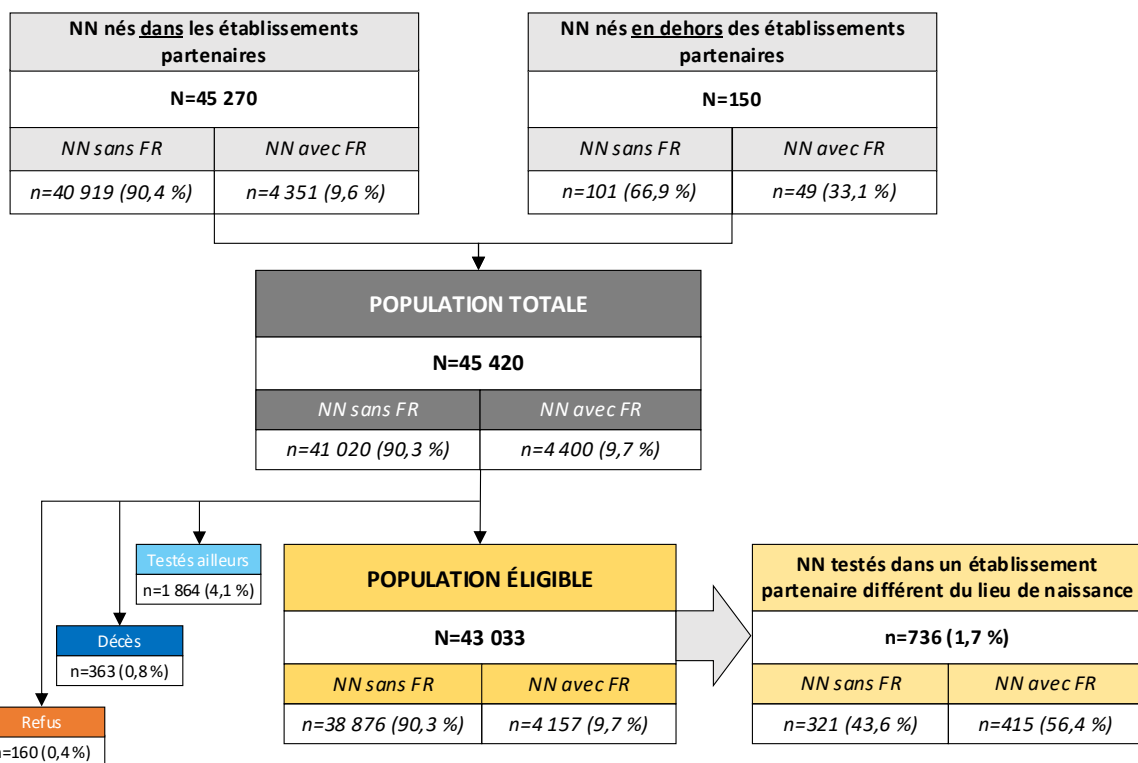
NN nés dans les établissements partenaires

N=45 270

| NN sans FR | NN avec FR |
|---|---|
| n=40 919 (90,4 %) | n=4 351 (9,6 %) |

NN nés en dehors des établissements partenaires

N=150

| NN sans FR | NN avec FR |
|---|---|
| n=101 (66,9 %) | n=49 (33,1 %) |

POPULATION TOTALE

N=45 420

| NN sans FR | NN avec FR |
|---|---|
| n=41 020 (90,3 %) | n=4 400 (9,7 %) |

Testés ailleurs
n=1 864 (4,1 %)

Décès
n=363 (0,8 %)

Refus
n=160 (0,4 %)

POPULATION ÉLIGIBLE

N=43 033

| NN sans FR | NN avec FR |
|---|---|
| n=38 876 (90,3 %) | n=4 157 (9,7 %) |

NN testés dans un établissement partenaire différent du lieu de naissance

n=736 (1,7 %)

| NN sans FR | NN avec FR |
|---|---|
| n=321 (43,6 %) | n=415 (56,4 %) |